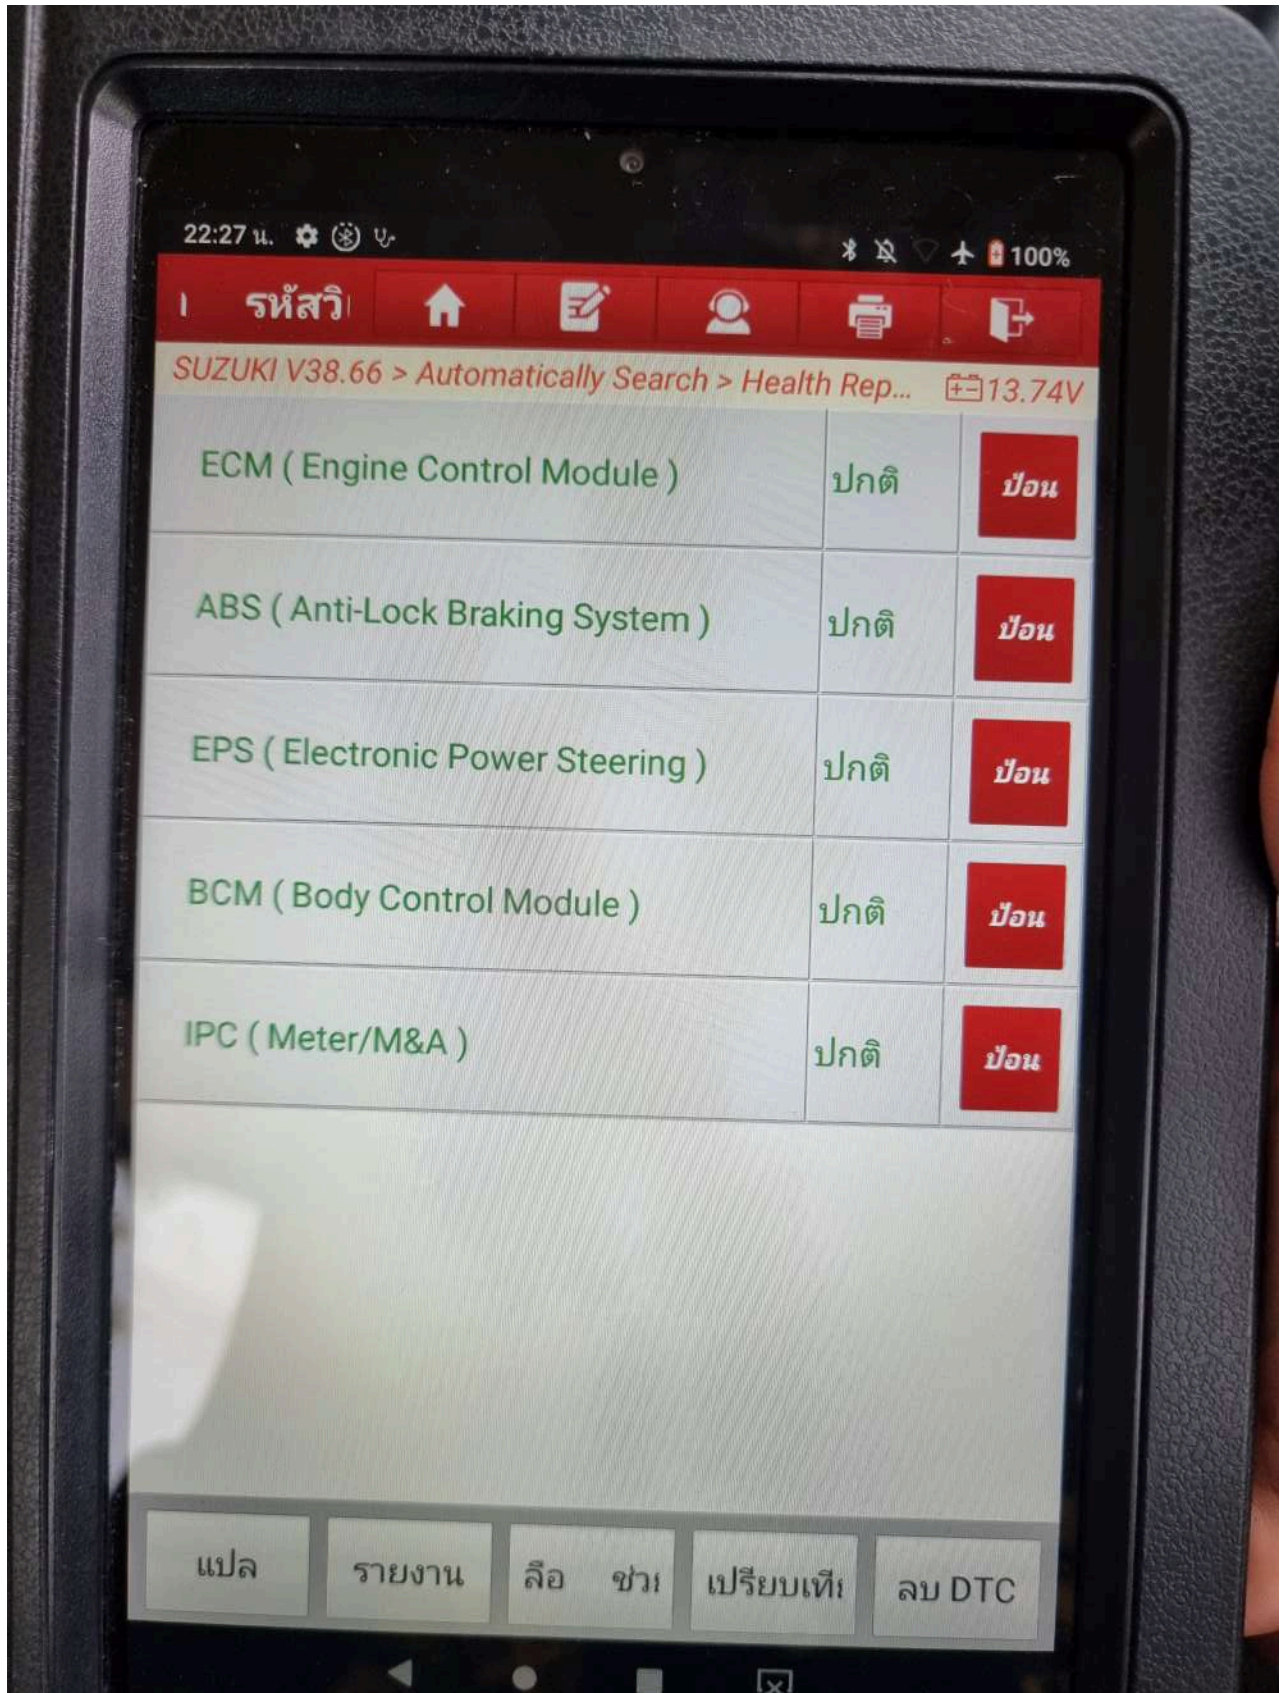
22:27 น.

100%

รหัสวิ

SUZUKI V38.66 > Automatically Search > Health Rep... 13.74V

| | | |
|---|---|---|
| ECM ( Engine Control Module ) | ปกติ | ป้อน |
| ABS ( Anti-Lock Braking System ) | ปกติ | ป้อน |
| EPS ( Electronic Power Steering ) | ปกติ | ป้อน |
| BCM ( Body Control Module ) | ปกติ | ป้อน |
| IPC ( Meter/M&A ) | ปกติ | ป้อน |

แปล รายงาน ลือ ช่วย เปรียบเทีย ลบ DTC